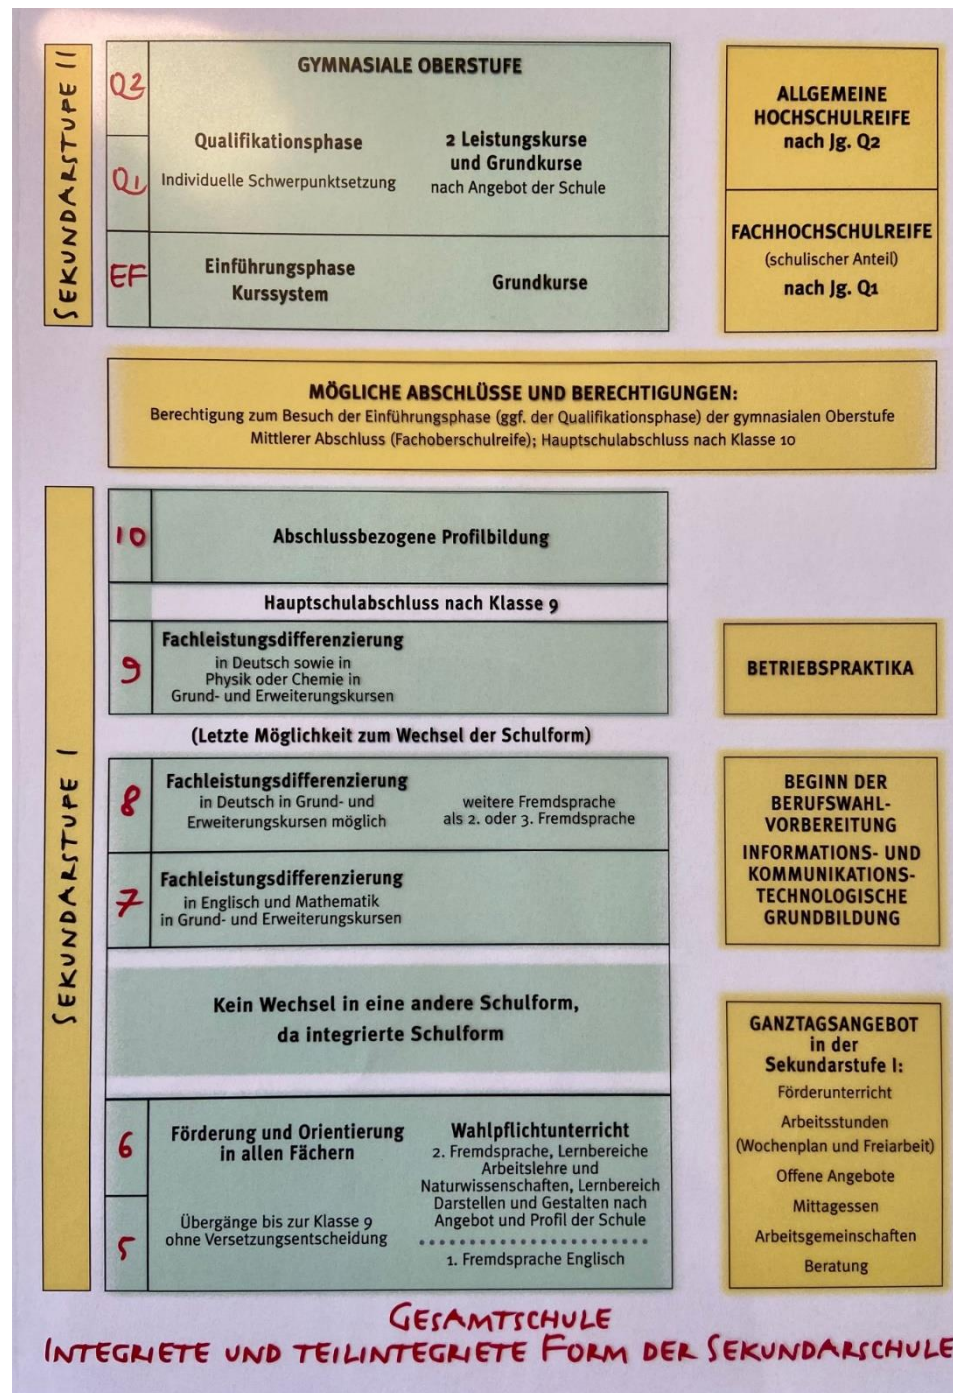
SEKUNDARSTUFE II

Q2

Q1

EF

GYMNASIALE OBERSTUFE

Qualifikationsphase
Individuelle Schwerpunktsetzung

2 Leistungskurse und Grundkurse
nach Angebot der Schule

Einführungsphase
Kurssystem

Grundkurse

ALLGEMEINE HOCHSCHULREIFE nach Jg. Q2

FACHHOCHSCHULREIFE
(schulischer Anteil)
nach Jg. Q1

MÖGLICHE ABSCHLÜSSE UND BERECHTIGUNGEN:
Berechtigung zum Besuch der Einführungsphase (ggf. der Qualifikationsphase) der gymnasialen Oberstufe
Mittlerer Abschluss (Fachoberschulreife); Hauptschulabschluss nach Klasse 10

SEKUNDARSTUFE I

10

Abschlussbezogene Profilbildung

Hauptschulabschluss nach Klasse 9

9

Fachleistungsdifferenzierung
in Deutsch sowie in Physik oder Chemie in Grund- und Erweiterungskursen

BETRIEBSPRAKTIKA

(Letzte Möglichkeit zum Wechsel der Schulform)

8

Fachleistungsdifferenzierung
in Deutsch in Grund- und Erweiterungskursen möglich

weitere Fremdsprache
als 2. oder 3. Fremdsprache

7

Fachleistungsdifferenzierung
in Englisch und Mathematik in Grund- und Erweiterungskursen

BEGINN DER BERUFSWAHL-VORBEREITUNG
INFORMATIONS- UND KOMMUNIKATIONS-TECHNOLOGISCHE GRUNDBILDUNG

Kein Wechsel in eine andere Schulform, da integrierte Schulform

6

5

Förderung und Orientierung in allen Fächern

Übergänge bis zur Klasse 9 ohne Versetzungsentscheidung

Wahlpflichtunterricht
2. Fremdsprache, Lernbereiche Arbeitslehre und Naturwissenschaften, Lernbereich Darstellen und Gestalten nach Angebot und Profil der Schule

1. Fremdsprache Englisch

GANZTAGSANGEBOT in der Sekundarstufe I:
Förderunterricht
Arbeitsstunden
(Wochenplan und Freiarbeit)
Offene Angebote
Mittagessen
Arbeitsgemeinschaften
Beratung

GESAMTSCHULE
INTEGRIETE UND TEILINTEGRIETE FORM DER SEKUNDARSCHULE